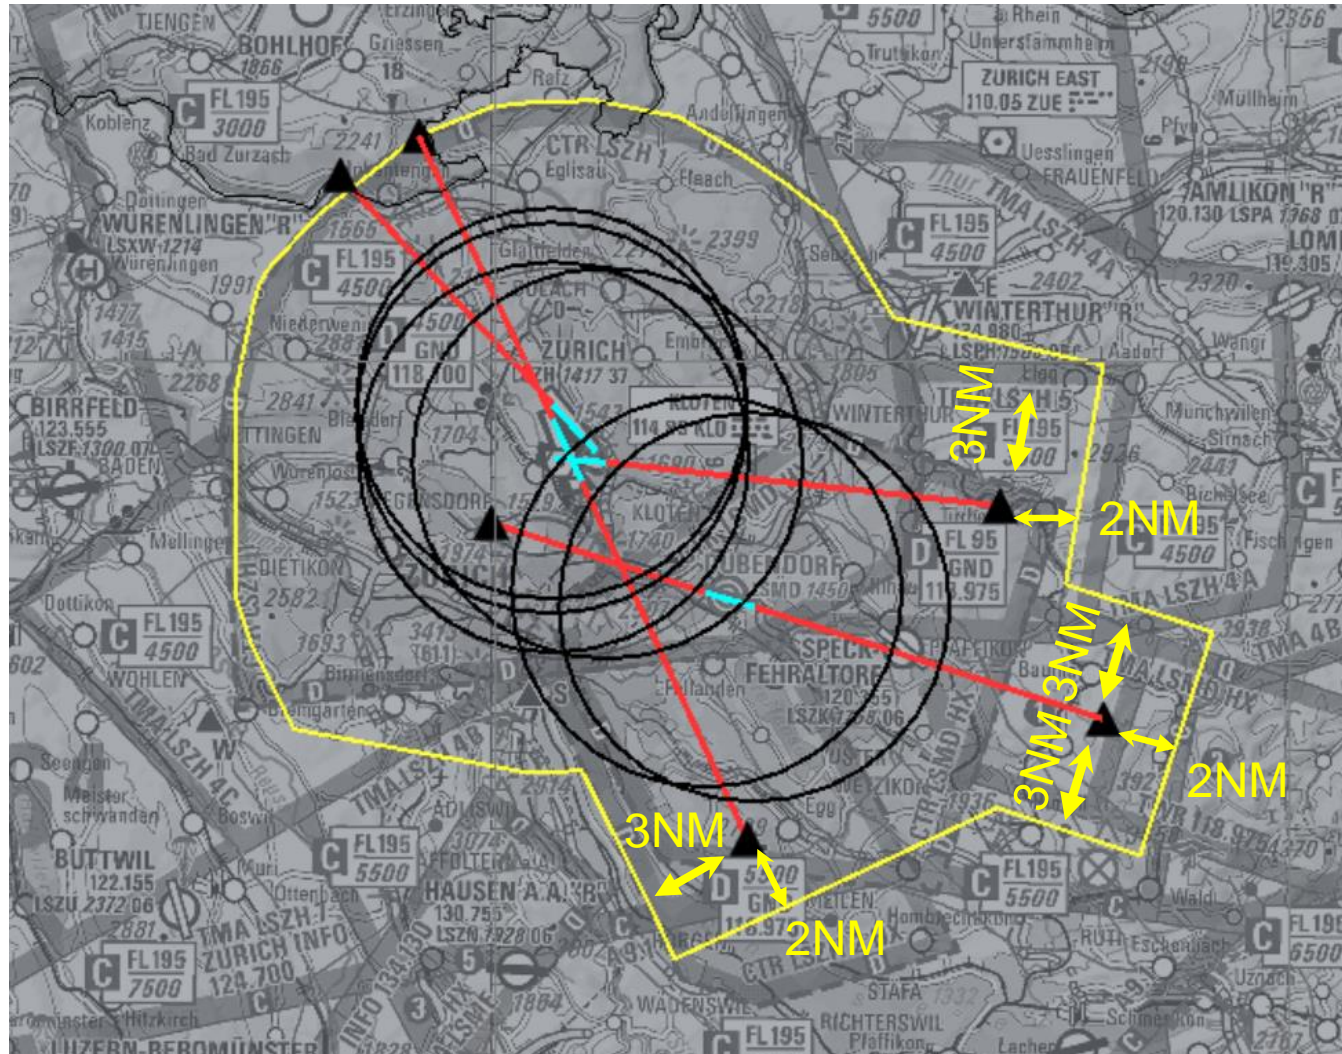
TIENGEN
BOHLHOF
1866
Griessen
18
Rafz
5500
a. Rhein
Unterstammheim
2356
Trullikon
ZURICH EAST
110.05 ZUE
Müllheim
Koblenz
C FL195 3000
2241
Bad Zurzach
CTR LSZH 1
Eglisau
Andelfingen
Flaach
Uesslingen
FRAUENFELD
AMLIKON "R"
120.130 LSPA 1368
LOMI
119.305
Döttingen
WURENLINGEN "R"
LSXW 1214
Würenlingen
1665
Glattfelden
2399
C FL195 4500
TMA LSZH 4A
2402
WINTERTHUR "R"
2320
C FL195 4500
1991
1477
1415
Niederweningen
4500
GND
118.100
BÜLACH
ZURICH
LSZH 1417
Embrach
2218
LSPH
Aadorf
Wangi
2268
BIRRFELD
123.555
LSZF 1300
BADEN
2841
Dällikon
1704
KLOTEN
114.85 KLO
WINTERTHUR
1805
3NM
TMA LSZH 5
FL195
4500
Elgg
Münchwilen
Sirnach
WETTINGEN
Würenlos
1690
KLOTEN
1740
REGENSDORF
1597
2926
2441
Bichelsee
2NM
C 4500
Fischingen
Mellingen
DIETIKON
ZURICH
2582
DÜBENDORF
LSMD 1450
D FL 95 GND
118.975
TMA LSZH 4A
Dottikon
C FL195 4500
1693
3415
SPECK
PFÄFFIKON
3NM
3938
TMA 4B
602
WOHLEN
Birmensdorf
D
Bremgarten
S
FEHRALTORF
120.195
LSZK 1706
Fällanden
TMA LSZH 4C
W
3NM
2NM
Seengen
Meisterschwanden
Boswil
TMA LSZH 4B
USTER
WETZIKON
1936
TMA LSZH HX
CTR LSMD HX
Egg
AFFOLTERN
3074
3NM
BUTTWIL
122.155
LSZU 2372
C FL195 5500
HAUSEN A.A. "R"
130.755
LSZN 1928
D 5500 GND 118.975
MEILEN
Hombrechtikon
C FL195 5500
TWR 118.975
4370
2NM
Wald
RÜTI
Eschenbach
C FL195 6500
2881
TMA LSZH 1
ZURICH INFO
124.700
C FL195 7500
Muri
Ottenbach
5
3
INFO 134.130
WÄDENSWIL
1884
STÄFA
RICHTERSWIL
Pfäffikon
Schmerikon
Uznach
FL195
Beromünster
Hitzkirch
LUZERN-BEROMÜNSTER
1828
Lachen